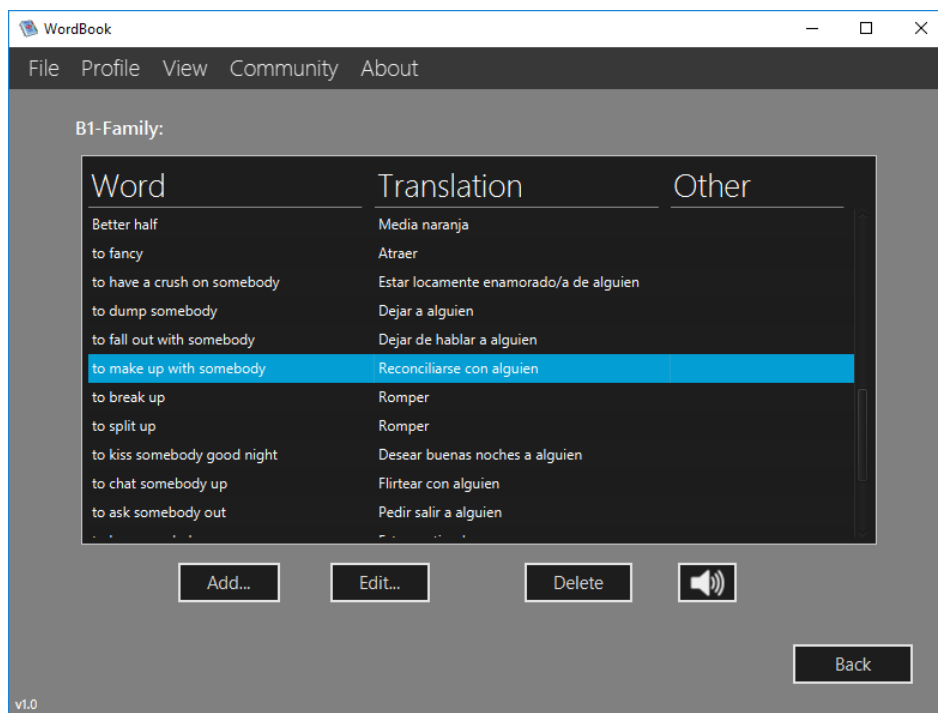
WordBook

File Profile View Community About

B1-Family:

| Word | Translation | Other |
|---|---|---|
| Better half | Media naranja | |
| to fancy | Atraer | |
| to have a crush on somebody | Estar locamente enamorado/a de alguien | |
| to dump somebody | Dejar a alguien | |
| to fall out with somebody | Dejar de hablar a alguien | |
| to make up with somebody | Reconciliarse con alguien | |
| to break up | Romper | |
| to split up | Romper | |
| to kiss somebody good night | Desear buenas noches a alguien | |
| to chat somebody up | Flirtear con alguien | |
| to ask somebody out | Pedir salir a alguien | |
| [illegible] | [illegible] | |

Add... Edit... Delete

Back

v1.0